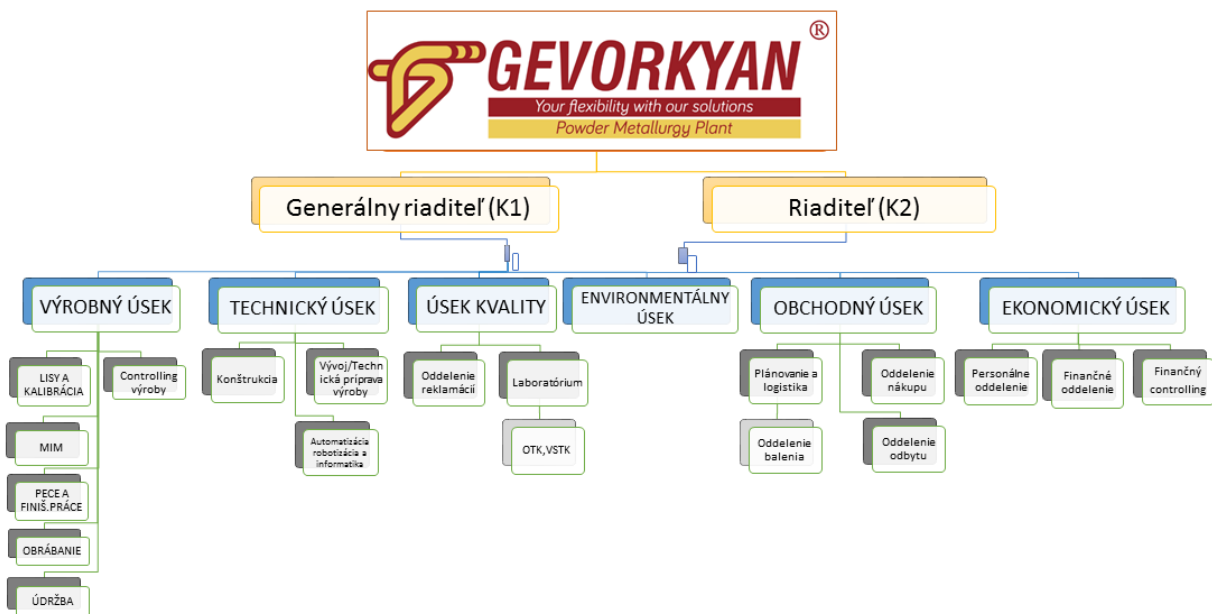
GEVORKYAN®
Your flexibility with our solutions
Powder Metallurgy Plant

Generálny riaditeľ (K1)

Riaditeľ (K2)

VÝROBNÝ ÚSEK

LISY A KALIBRÁCIA

Controlling výroby

MIM

PECE A FINIŠ.PRÁCE

OBRÁBANIE

ÚDRŽBA

TECHNICKÝ ÚSEK

Konštrukcia

Vývoj/Technická príprava výroby

Automatizácia robotizácia a informatika

ÚSEK KVALITY

Oddelenie reklamácií

Laboratórium

OTK,VSTK

ENVIRONMENTÁLNY ÚSEK

OBCHODNÝ ÚSEK

Plánovanie a logistika

Oddelenie nákupu

Oddelenie balenia

Oddelenie odbytu

EKONOMICKÝ ÚSEK

Personálne oddelenie

Finančné oddelenie

Finančný controlling